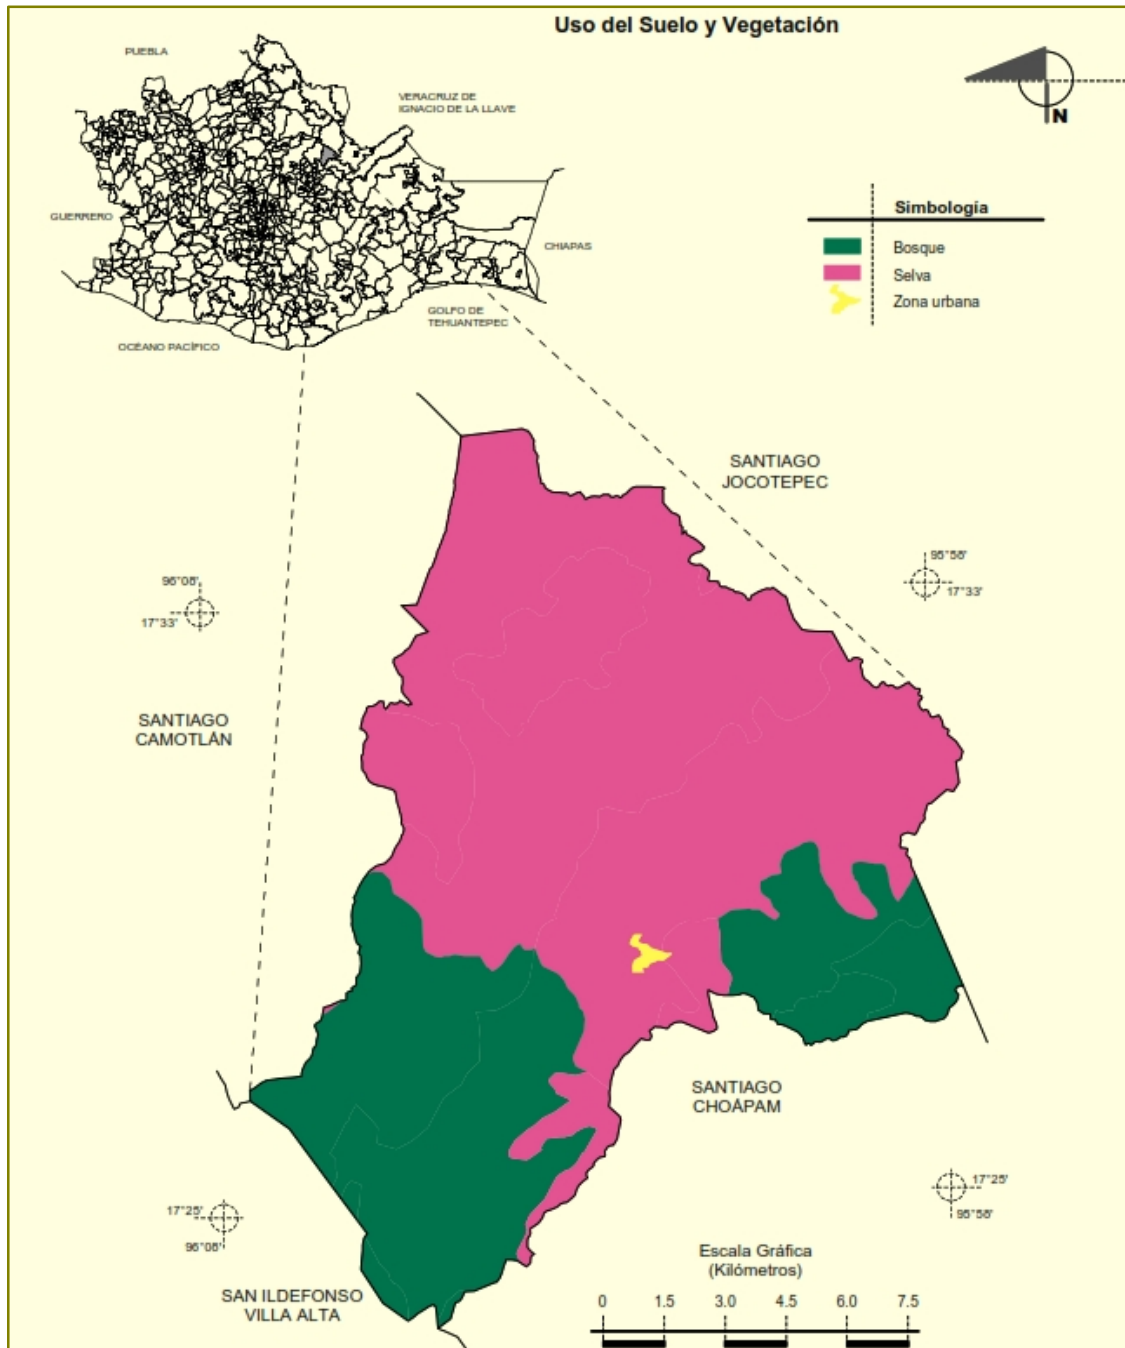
Uso del Suelo y Vegetación

N

PUEBLA

VERACRUZ DE IGNACIO DE LA LLAVE

GUERRERO

CHIAPAS

GOLFO DE TEHUANTEPEC

OCÉANO PACÍFICO

Simbología

Bosque

Selva

Zona urbana

SANTIAGO JOCOTEPEC

95°58'

17°33'

96°08'

17°33'

SANTIAGO CAMOTLÁN

SANTIAGO CHOÁPAM

17°25'

95°58'

17°25'

96°08'

SAN ILDEFONSO VILLA ALTA

Escala Gráfica (Kilómetros)

0 1.5 3.0 4.5 6.0 7.5